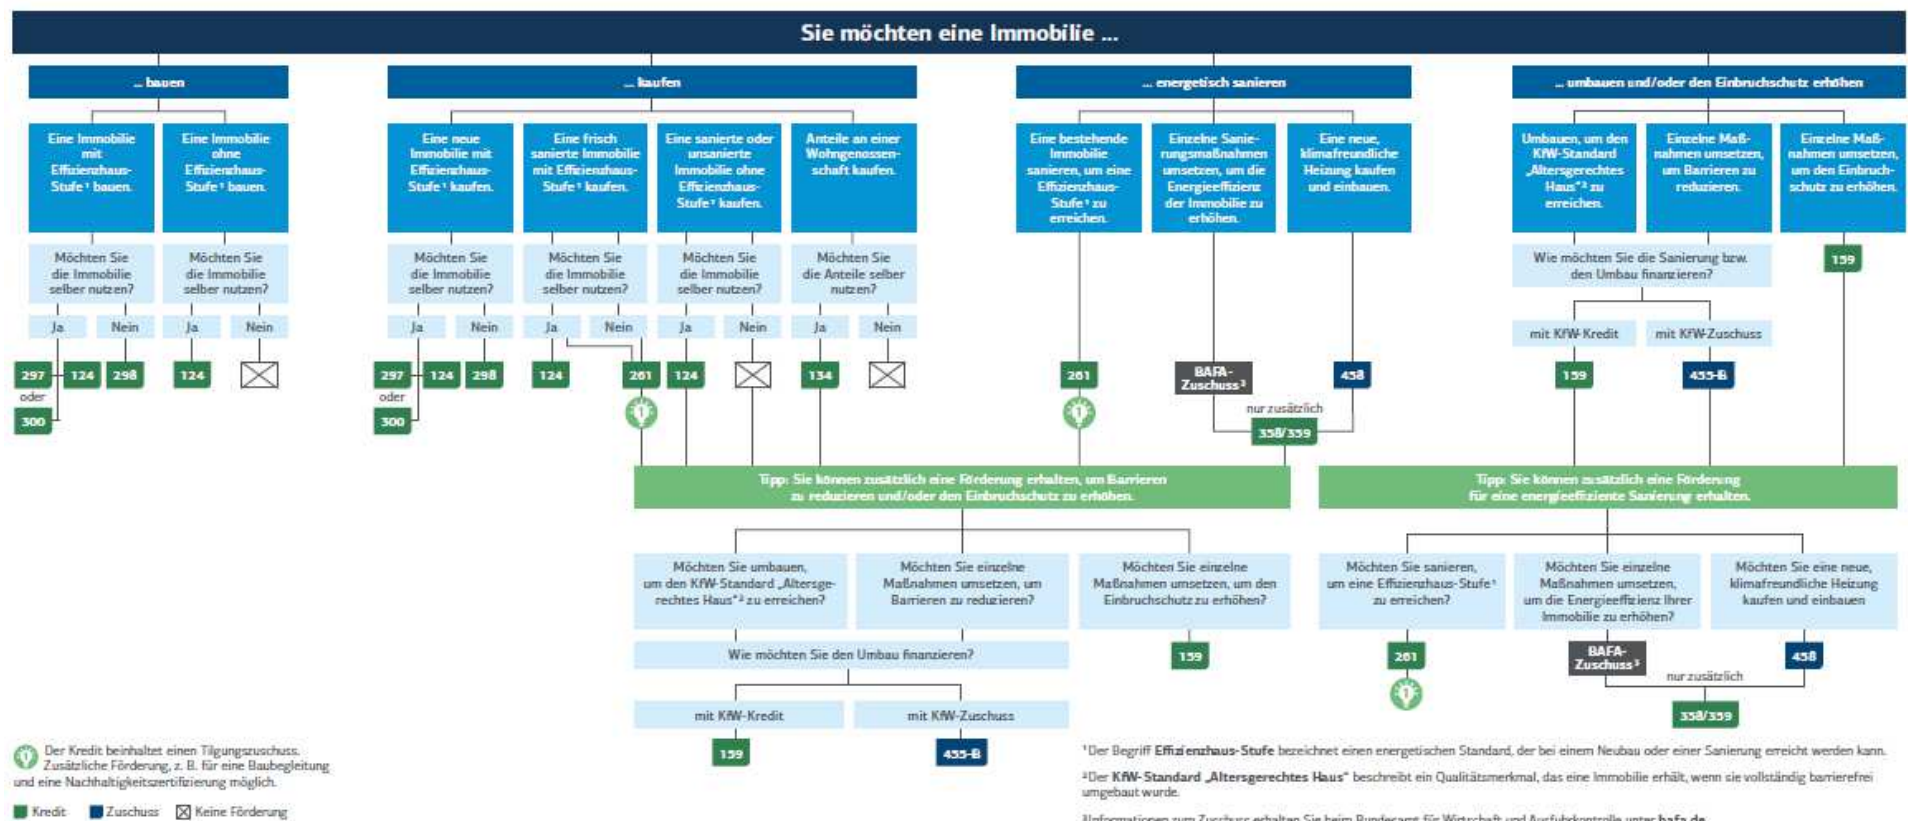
Sie möchten eine Immobilie ...

... bauen

Eine Immobilie mit Effizienzhaus-Stufe¹ bauen.

Eine Immobilie ohne Effizienzhaus-Stufe¹ bauen.

Möchten Sie die Immobilie selber nutzen?

Möchten Sie die Immobilie selber nutzen?

Ja Nein Ja Nein

297 124 298 124

oder

300

... kaufen

Eine neue Immobilie mit Effizienzhaus-Stufe¹ kaufen.

Eine frisch sanierte Immobilie mit Effizienzhaus-Stufe¹ kaufen.

Eine sanierte oder unsanierte Immobilie ohne Effizienzhaus-Stufe¹ kaufen.

Anteile an einer Wohngenossenschaft kaufen.

Möchten Sie die Immobilie selber nutzen?

Möchten Sie die Immobilie selber nutzen?

Möchten Sie die Immobilie selber nutzen?

Möchten Sie die Anteile selber nutzen?

Ja Nein Ja Nein Ja Nein Ja Nein

297 124 298 124 261 124 134

oder

300

... energetisch sanieren

Eine bestehende Immobilie sanieren, um eine Effizienzhaus-Stufe¹ zu erreichen.

Einzelne Sanierungsmaßnahmen umsetzen, um die Energieeffizienz der Immobilie zu erhöhen.

Eine neue, klimafreundliche Heizung kaufen und einbauen.

261

BAFA-Zuschuss³

458

nur zusätzlich

358/359

... umbauen und/oder den Einbruchschutz erhöhen

Umbauen, um den KfW-Standard „Altersgerechtes Haus"² zu erreichen.

Einzelne Maßnahmen umsetzen, um Barrieren zu reduzieren.

Einzelne Maßnahmen umsetzen, um den Einbruchschutz zu erhöhen.

Wie möchten Sie die Sanierung bzw. den Umbau finanzieren?

159

mit KfW-Kredit mit KfW-Zuschuss

159 455-B

Tipp: Sie können zusätzlich eine Förderung erhalten, um Barrieren zu reduzieren und/oder den Einbruchschutz zu erhöhen.

Möchten Sie umbauen, um den KfW-Standard „Altersgerechtes Haus"² zu erreichen?

Möchten Sie einzelne Maßnahmen umsetzen, um Barrieren zu reduzieren?

Möchten Sie einzelne Maßnahmen umsetzen, um den Einbruchschutz zu erhöhen?

Wie möchten Sie den Umbau finanzieren?

159

mit KfW-Kredit mit KfW-Zuschuss

159 455-B

Tipp: Sie können zusätzlich eine Förderung für eine energieeffiziente Sanierung erhalten.

Möchten Sie sanieren, um eine Effizienzhaus-Stufe¹ zu erreichen?

Möchten Sie einzelne Maßnahmen umsetzen, um die Energieeffizienz Ihrer Immobilie zu erhöhen?

Möchten Sie eine neue, klimafreundliche Heizung kaufen und einbauen

261

BAFA-Zuschuss³

458

nur zusätzlich

358/359

Der Kredit beinhaltet einen Tilgungszuschuss. Zusätzliche Förderung, z. B. für eine Baubegleitung und eine Nachhaltigkeitszertifizierung möglich.

Kredit Zuschuss Keine Förderung

¹Der Begriff Effizienzhaus-Stufe bezeichnet einen energetischen Standard, der bei einem Neubau oder einer Sanierung erreicht werden kann.

²Der KfW-Standard „Altersgerechtes Haus" beschreibt ein Qualitätsmerkmal, das eine Immobilie erhält, wenn sie vollständig barrierefrei umgebaut wurde.

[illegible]